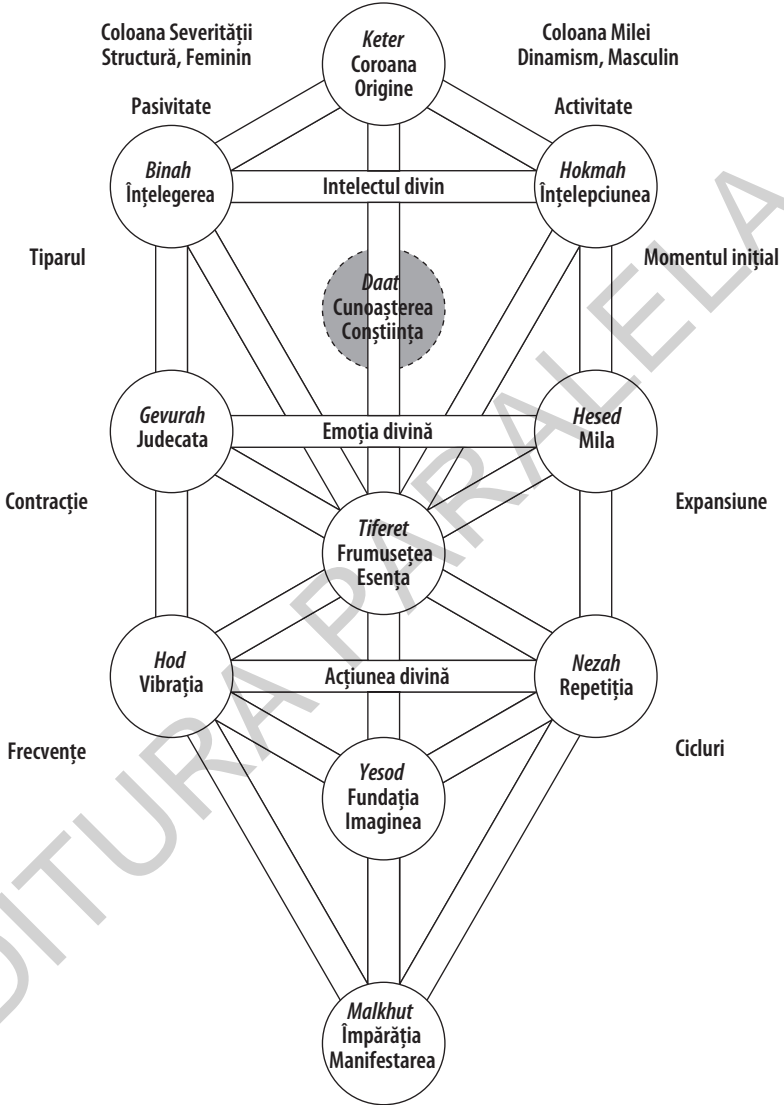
Coloana Severității
Structură, Feminin

Keter
Coroana
Origine

Coloana Milei
Dinamism, Masculin

Pasivitate

Activitate

Binah
Înțelegerea

Intelectul divin

Hokmah
Înțelepciunea

Tiparul

Daat
Cunoașterea
Conștiința

Momentul inițial

Gevurah
Judecata

Emoția divină

Hesed
Mila

Contracție

Tiferet
Frumusețea
Esența

Expansiune

Hod
Vibrația

Acțiunea divină

Nezah
Repetiția

Frecvențe

Yesod
Fundația
Imaginea

Cicluri

Malkhut
Împărăția
Manifestarea

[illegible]DITURA PARALELA